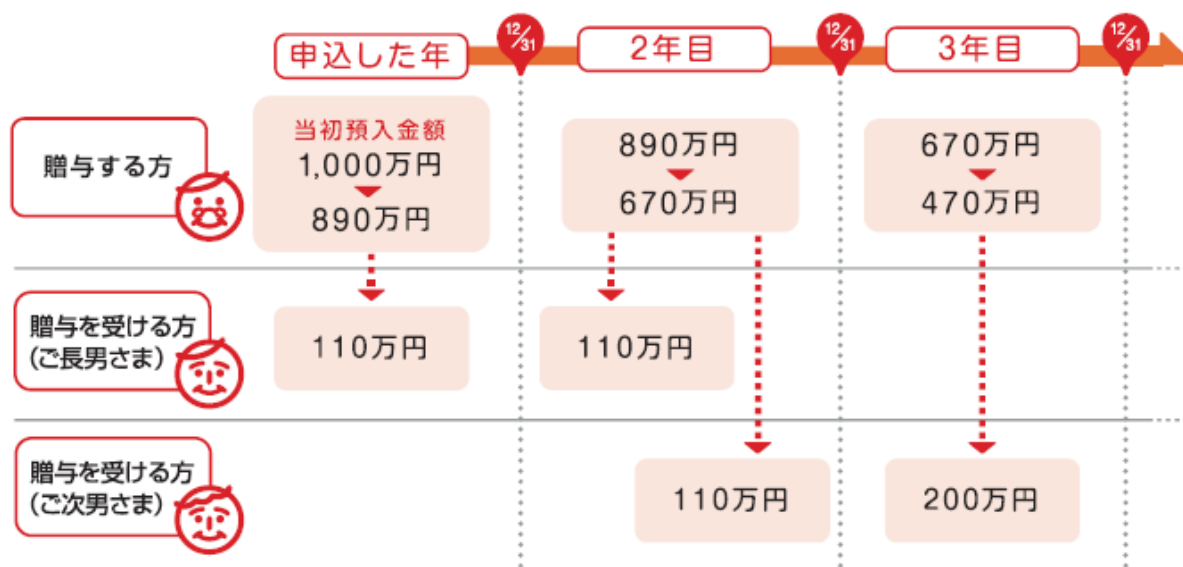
申込した年

12/31

2年目

12/31

3年目

12/31

贈与する方

当初預入金額
1,000万円
890万円

890万円
670万円

670万円
470万円

贈与を受ける方
(ご長男さま)

110万円

110万円

贈与を受ける方
(ご次男さま)

110万円

200万円